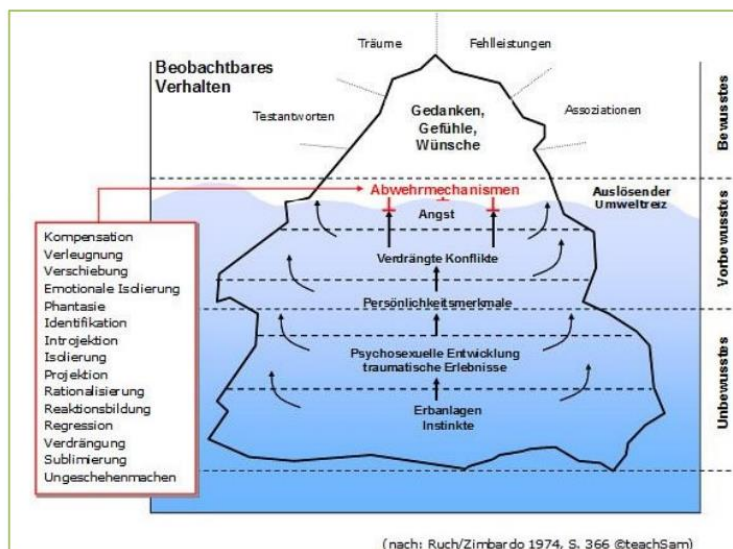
Beobachtbares Verhalten

Träume

Fehlleistungen

Testantworten

Gedanken, Gefühle, Wünsche

Assoziationen

Bewusstes

Abwehrmechanismen

Auslösender Umweltreiz

Angst

Vorbewusstes

Verdrängte Konflikte

Persönlichkeitsmerkmale

Psychosexuelle Entwicklung traumatische Erlebnisse

Erbanlagen Instinkte

Unbewusstes

Kompensation
Verleugnung
Verschiebung
Emotionale Isolierung
Phantasie
Identifikation
Introjektion
Isolierung
Projektion
Rationalisierung
Reaktionsbildung
Regression
Verdrängung
Sublimierung
Ungeschehenmachen

(nach: Ruch/Zimbardo 1974, S. 366 ©teachSam)